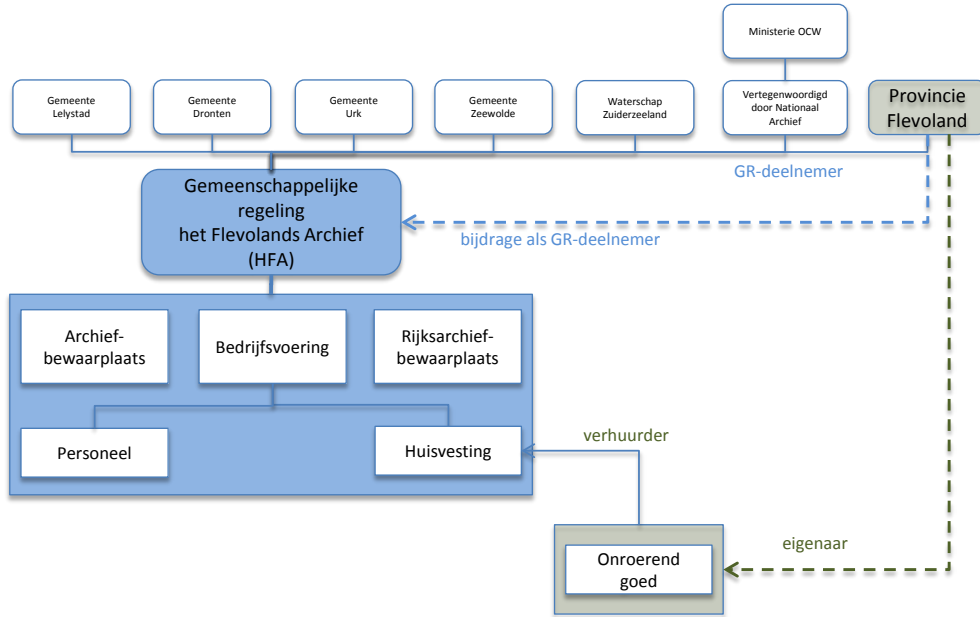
Ministerie OCW

Gemeente Lelystad

Gemeente Dronten

Gemeente Urk

Gemeente Zeewolde

Waterschap Zuiderzeeland

Vertegenwoordigd door Nationaal Archief

Provincie Flevoland

GR-deelnemer

Gemeenschappelijke regeling het Flevolands Archief (HFA)

bijdrage als GR-deelnemer

Archiefbewaarplaats

Bedrijfsvoering

Rijksarchiefbewaarplaats

Personeel

Huisvesting

verhuurder

eigenaar

Onroerend goed